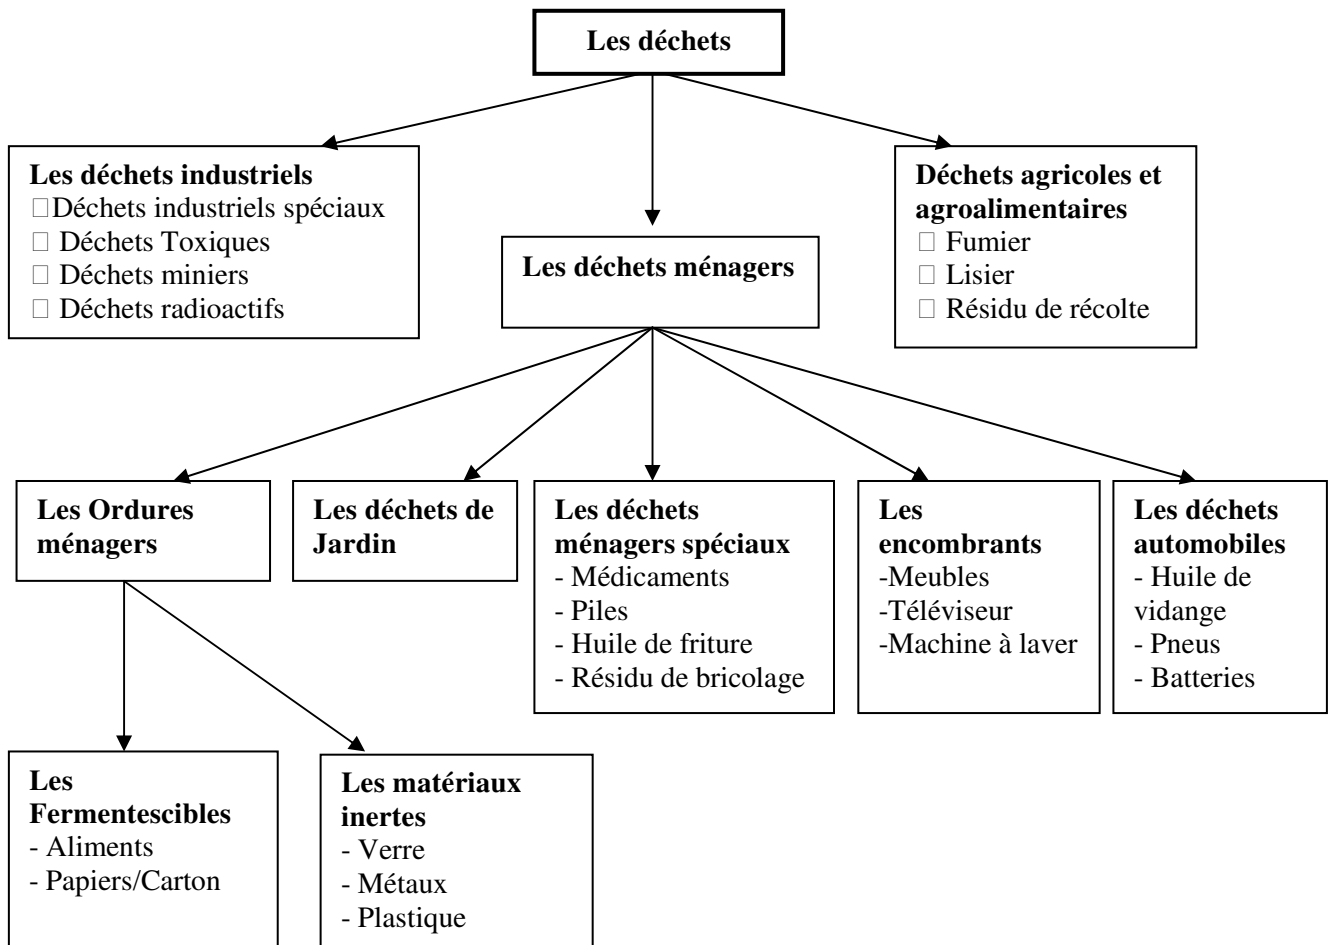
Les déchets

Les déchets industriels
□Déchets industriels spéciaux
□ Déchets Toxiques
□ Déchets miniers
□ Déchets radioactifs

Les déchets ménagers

Déchets agricoles et agroalimentaires
□ Fumier
□ Lisier
□ Résidu de récolte

Les Ordures ménagers

Les déchets de Jardin

Les déchets ménagers spéciaux
- Médicaments
- Piles
- Huile de friture
- Résidu de bricolage

Les encombrants
-Meubles
-Téléviseur
-Machine à laver

Les déchets automobiles
- Huile de vidange
- Pneus
- Batteries

Les Fermentescibles
- Aliments
- Papiers/Carton

Les matériaux inertes
- Verre
- Métaux
- Plastique